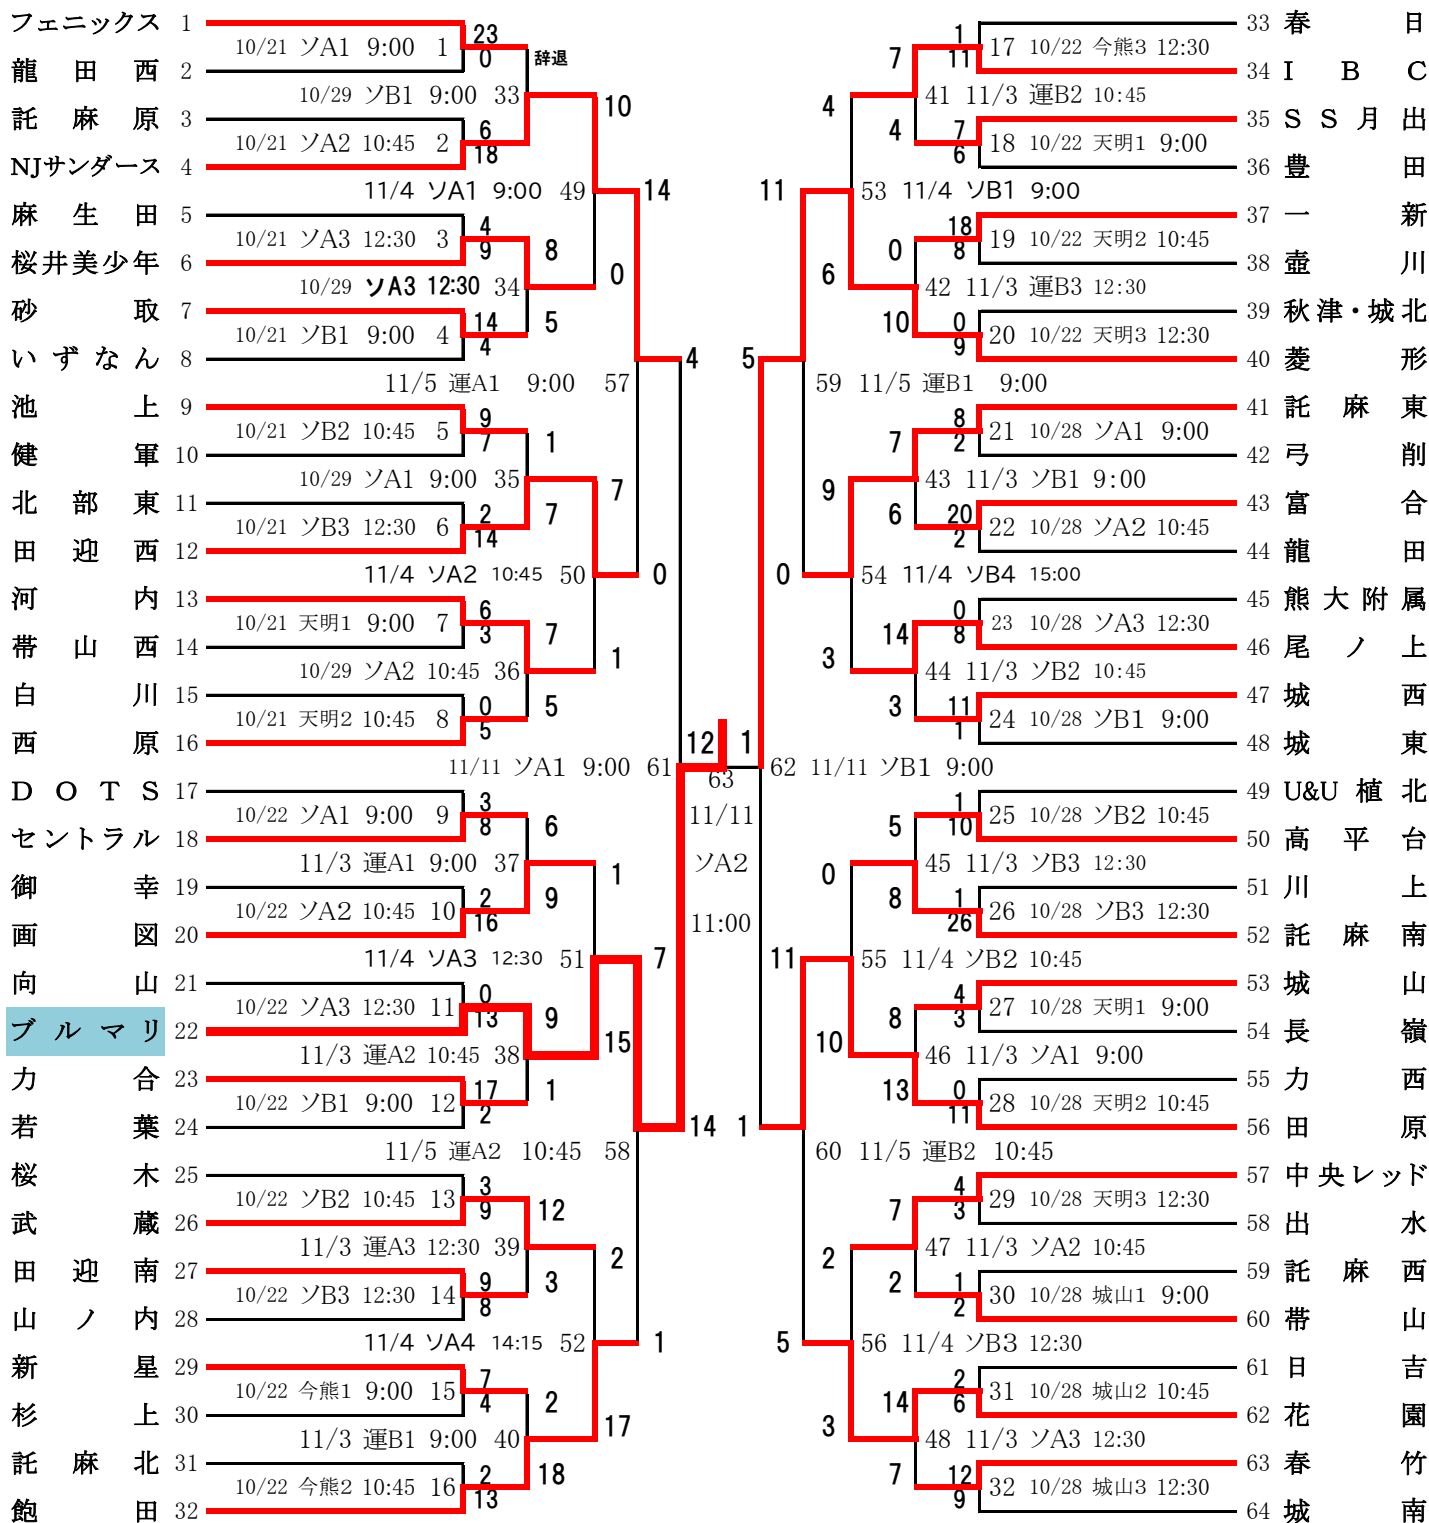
フェニックス 1
龍田西 2
託麻原 3
NJサンダース 4
麻生田 5
桜井美少年 6
砂取 7
いずなん 8
池上 9
健軍 10
北部東 11
田迎西 12
河内 13
帯山西 14
白川 15
西原 16
DOTS 17
セントラル 18
御幸 19
画図 20
向山 21
ブルマリ 22
力合 23
若葉 24
桜木 25
武蔵 26
田迎南 27
山ノ内 28
新星 29
杉上 30
託麻北 31
飽田 32

10/21 ソA1 9:00 1
23
0
辞退
10/29 ソB1 9:00 33
10/21 ソA2 10:45 2
6
18
10
11/4 ソA1 9:00 49
14
10/21 ソA3 12:30 3
4
9
8
10/29 ソA3 12:30 34
0
10/21 ソB1 9:00 4
14
4
5
4
11/5 運A1 9:00 57
10/21 ソB2 10:45 5
9
7
1
10/29 ソA1 9:00 35
10/21 ソB3 12:30 6
2
14
7
7
11/4 ソA2 10:45 50
0
10/21 天明1 9:00 7
6
3
7
10/29 ソA2 10:45 36
1
10/21 天明2 10:45 8
0
5
5
12
1
11/11 ソA1 9:00 61
63
11/11
ソA2
11:00
10/22 ソA1 9:00 9
3
8
6
11/3 運A1 9:00 37
1
10/22 ソA2 10:45 10
2
16
9
11/4 ソA3 12:30 51
7
10/22 ソA3 12:30 11
0
13
9
15
11/3 運A2 10:45 38
10/22 ソB1 9:00 12
17
2
1
14
1
11/5 運A2 10:45 58
10/22 ソB2 10:45 13
3
9
12
11/3 運A3 12:30 39
2
10/22 ソB3 12:30 14
9
8
3
11/4 ソA4 14:15 52
1
10/22 今熊1 9:00 15
7
4
2
11/3 運B1 9:00 40
17
10/22 今熊2 10:45 16
2
13
18

33 春日
34 IBC
35 SS月出
36 豊田
37 一新
38 壺川
39 秋津・城北
40 菱形
41 託麻東
42 弓削
43 富合
44 龍田
45 熊大附属
46 尾ノ上
47 城西
48 城東
49 U&U植北
50 高平台
51 川上
52 託麻南
53 城山
54 長嶺
55 力西
56 田原
57 中央レッド
58 出水
59 託麻西
60 帯山
61 日吉
62 花園
63 春竹
64 城南

1
11
17 10/22 今熊3 12:30
7
4
41 11/3 運B2 10:45
4
7
6
18 10/22 天明1 9:00
11
53 11/4 ソB1 9:00
18
8
19 10/22 天明2 10:45
0
6
42 11/3 運B3 12:30
10
0
9
20 10/22 天明3 12:30
5
59 11/5 運B1 9:00
8
2
21 10/28 ソA1 9:00
7
9
43 11/3 ソB1 9:00
6
20
2
22 10/28 ソA2 10:45
0
54 11/4 ソB4 15:00
0
8
23 10/28 ソA3 12:30
14
3
44 11/3 ソB2 10:45
3
11
1
24 10/28 ソB1 9:00
62 11/11 ソB1 9:00
1
10
25 10/28 ソB2 10:45
5
0
45 11/3 ソB3 12:30
8
1
26
26 10/28 ソB3 12:30
11
55 11/4 ソB2 10:45
4
3
27 10/28 天明1 9:00
8
10
46 11/3 ソA1 9:00
13
0
11
28 10/28 天明2 10:45
1
60 11/5 運B2 10:45
4
3
29 10/28 天明3 12:30
7
2
47 11/3 ソA2 10:45
2
1
2
30 10/28 城山1 9:00
5
56 11/4 ソB3 12:30
2
6
31 10/28 城山2 10:45
14
3
48 11/3 ソA3 12:30
7
12
9
32 10/28 城山3 12:30